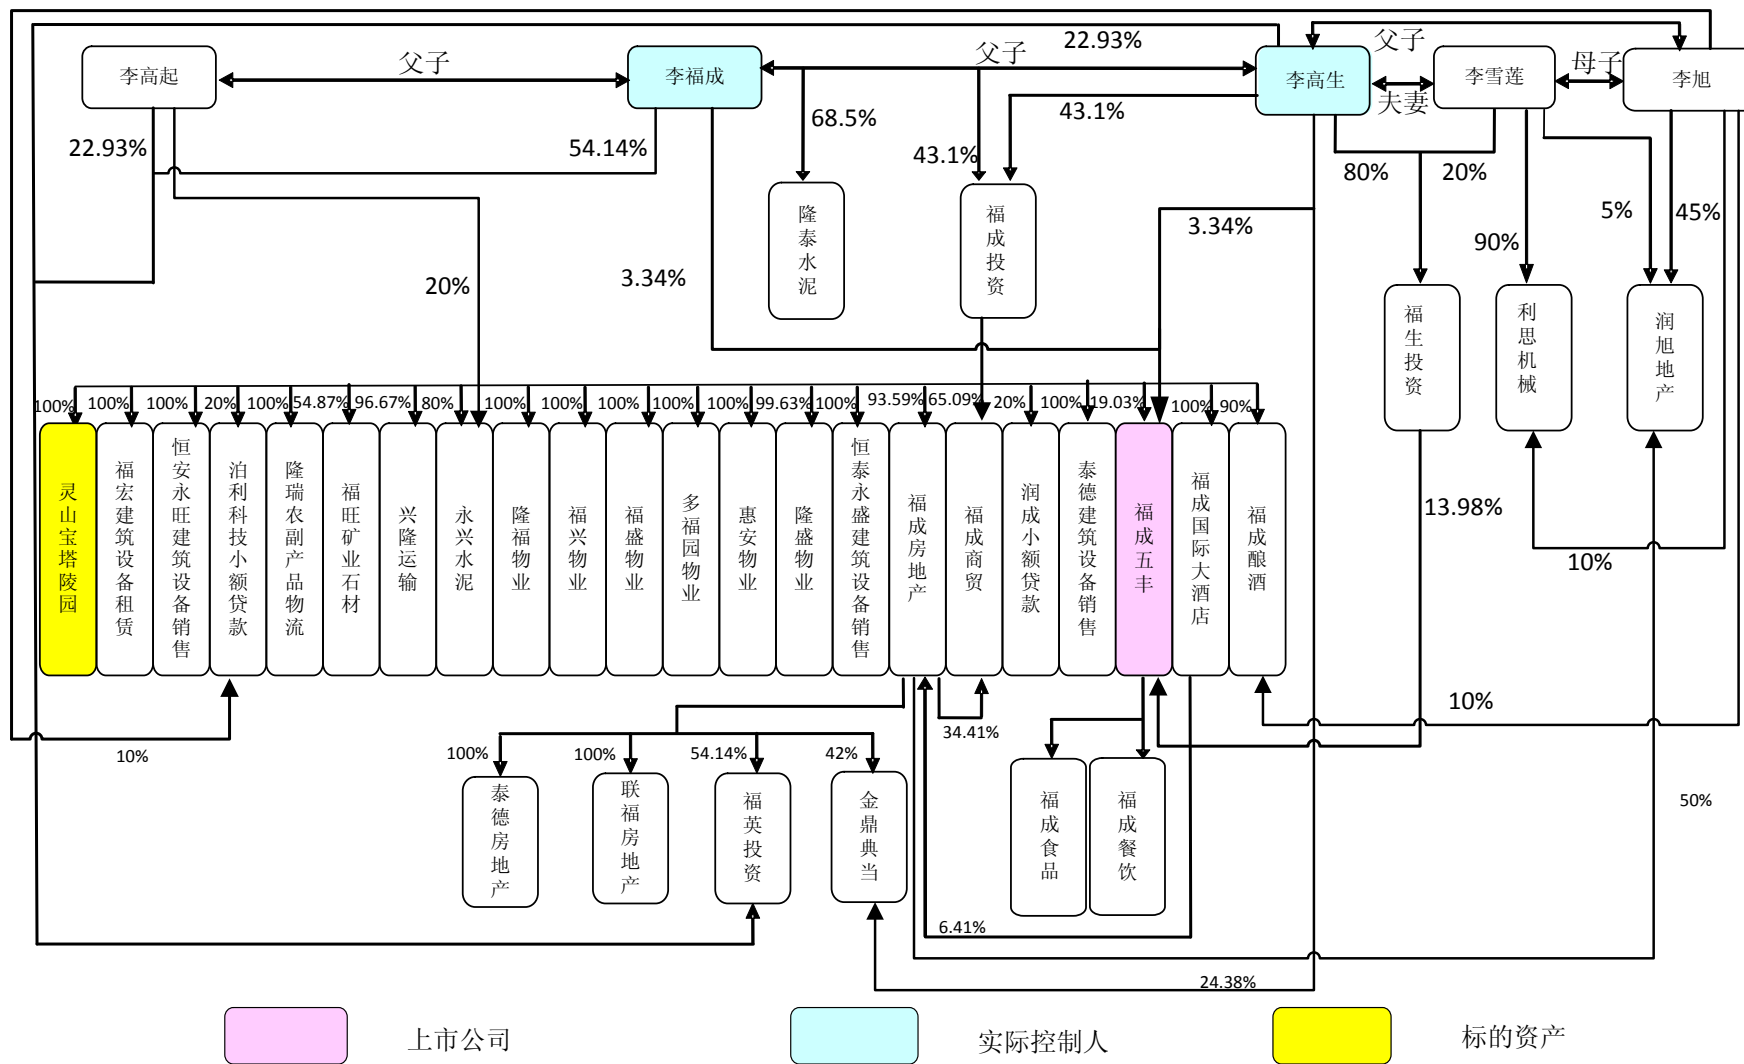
李高起
父子
李福成
父子
22.93%
李高生
父子
李雪莲
母子
李旭
夫妻
22.93%
54.14%
68.5%
43.1%
43.1%
80%
20%
5%
45%
90%
3.34%
20%
3.34%
隆泰水泥
福成投资
福生投资
利思机械
润旭地产
100%
100%
100%
20%
100%
54.87%
96.67%
80%
100%
100%
100%
100%
100%
99.63%
100%
93.59%
65.09%
20%
100%
19.03%
100%
90%
灵山宝塔陵园
福宏建筑设备租赁
恒安永旺建筑设备销售
泊利科技小额贷款
隆瑞农副产品物流
福旺矿业石材
兴隆运输
永兴水泥
隆福物业
福兴物业
福盛物业
多福园物业
惠安物业
隆盛物业
恒泰永盛建筑设备销售
福成房地产
福成商贸
润成小额贷款
泰德建筑设备销售
福成五丰
福成国际大酒店
福成酿酒
13.98%
10%
10%
10%
34.41%
100%
100%
54.14%
42%
泰德房地产
联福房地产
福英投资
金鼎典当
福成食品
福成餐饮
6.41%
24.38%
50%
上市公司
实际控制人
标的资产